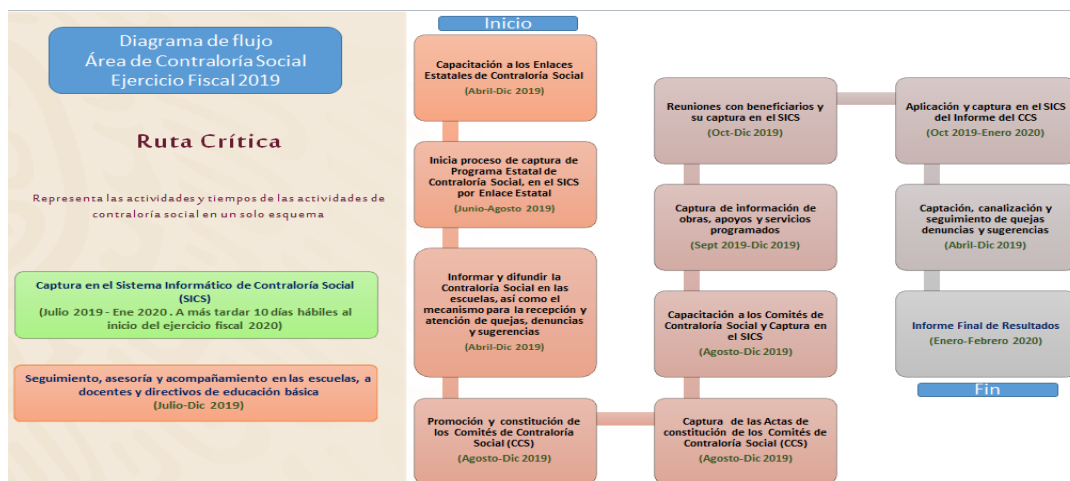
Diagrama de flujo
Área de Contraloría Social
Ejercicio Fiscal 2019

Ruta Crítica

Representa las actividades y tiempos de las actividades de contraloría social en un solo esquema

Captura en el Sistema Informático de Contraloría Social (SICS)
(Julio 2019 - Ene 2020 . A más tardar 10 días hábiles al inicio del ejercicio fiscal 2020)

Seguimiento, asesoría y acompañamiento en las escuelas, a docentes y directivos de educación básica
(Julio-Dic 2019)

Inicio

Capacitación a los Enlaces Estatales de Contraloría Social
(Abril-Dic 2019)

Inicia proceso de captura de Programa Estatal de Contraloría Social, en el SICS por Enlace Estatal
(Junio-Agosto 2019)

Informar y difundir la Contraloría Social en las escuelas, así como el mecanismo para la recepción y atención de quejas, denuncias y sugerencias
(Abril-Dic 2019)

Promoción y constitución de los Comités de Contraloría Social (CCS)
(Agosto-Dic 2019)

Captura de las Actas de constitución de los Comités de Contraloría Social (CCS)
(Agosto-Dic 2019)

Capacitación a los Comités de Contraloría Social y Captura en el SICS
(Agosto-Dic 2019)

Captura de información de obras, apoyos y servicios programados
(Sept 2019-Dic 2019)

Reuniones con beneficiarios y su captura en el SICS
(Oct-Dic 2019)

Aplicación y captura en el SICS del Informe del CCS
(Oct 2019-Enero 2020)

Captación, canalización y seguimiento de quejas denuncias y sugerencias
(Abril-Dic 2019)

Informe Final de Resultados
(Enero-Febrero 2020)

Fin